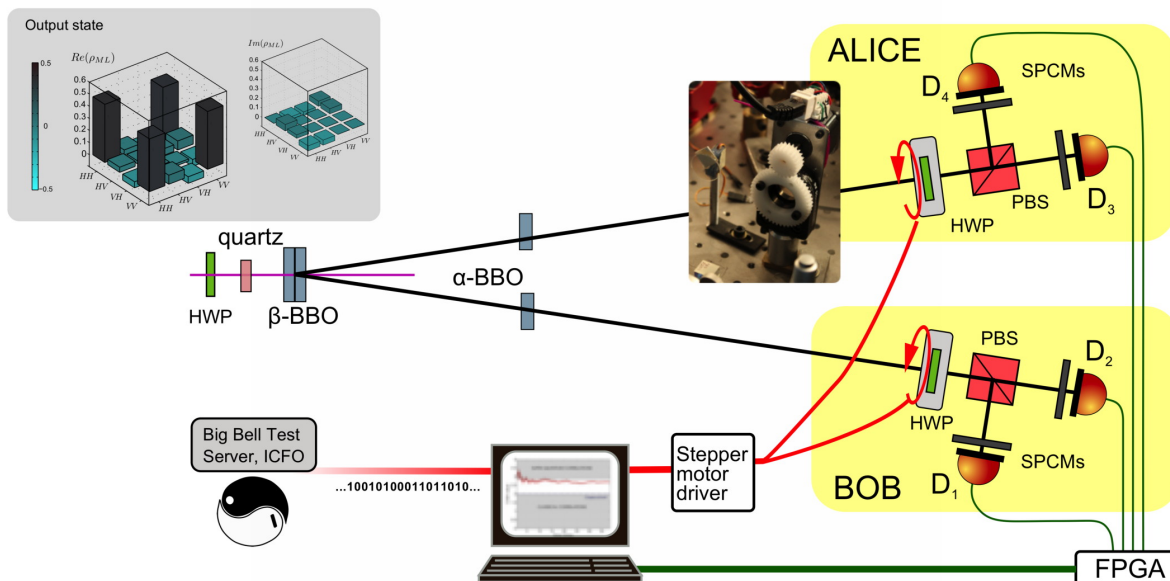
Output state

$Re(\rho_{ML})$

0.6
0.5
0.4
0.3
0.2
0.1
0
-0.1

HH
HV
VH
VV

HH
HV
VH
VV

0.5
0
-0.5

$Im(\rho_{ML})$

0.6
0.5
0.4
0.3
0.2
0.1
0
-0.1

HH
HV
VH
VV

HH
HV
VH
VV

ALICE

SPCMs

$D_4$

$D_3$

PBS

HWP

quartz

HWP

β-BBO

α-BBO

PBS

$D_2$

HWP

SPCMs

BOB

$D_1$

Big Bell Test Server, ICFO

...10010100011011010...

Stepper motor driver

FPGA